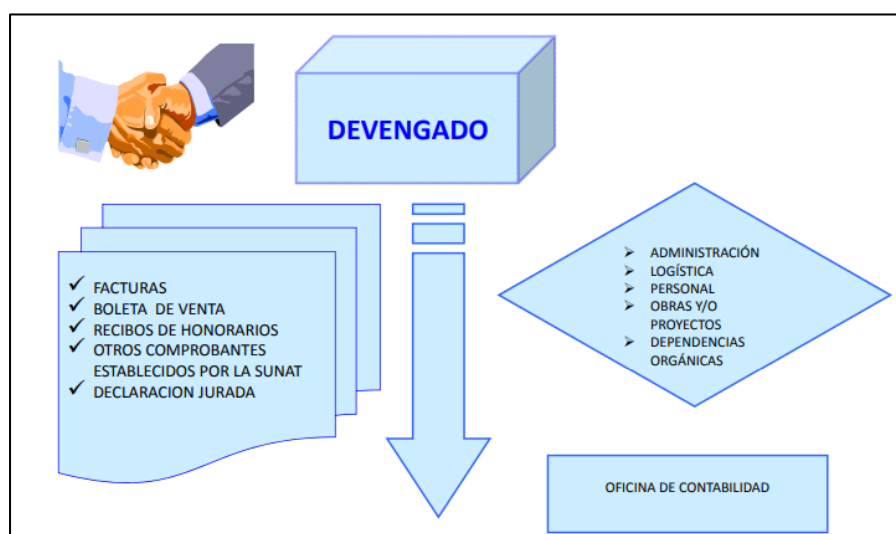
DEVENGADO

✓ FACTURAS
✓ BOLETA DE VENTA
✓ RECIBOS DE HONORARIOS
✓ OTROS COMPROBANTES ESTABLECIDOS POR LA SUNAT
✓ DECLARACION JURADA

➢ ADMINISTRACIÓN
➢ LOGÍSTICA
➢ PERSONAL
➢ OBRAS Y/O PROYECTOS
➢ DEPENDENCIAS ORGÁNICAS

OFICINA DE CONTABILIDAD